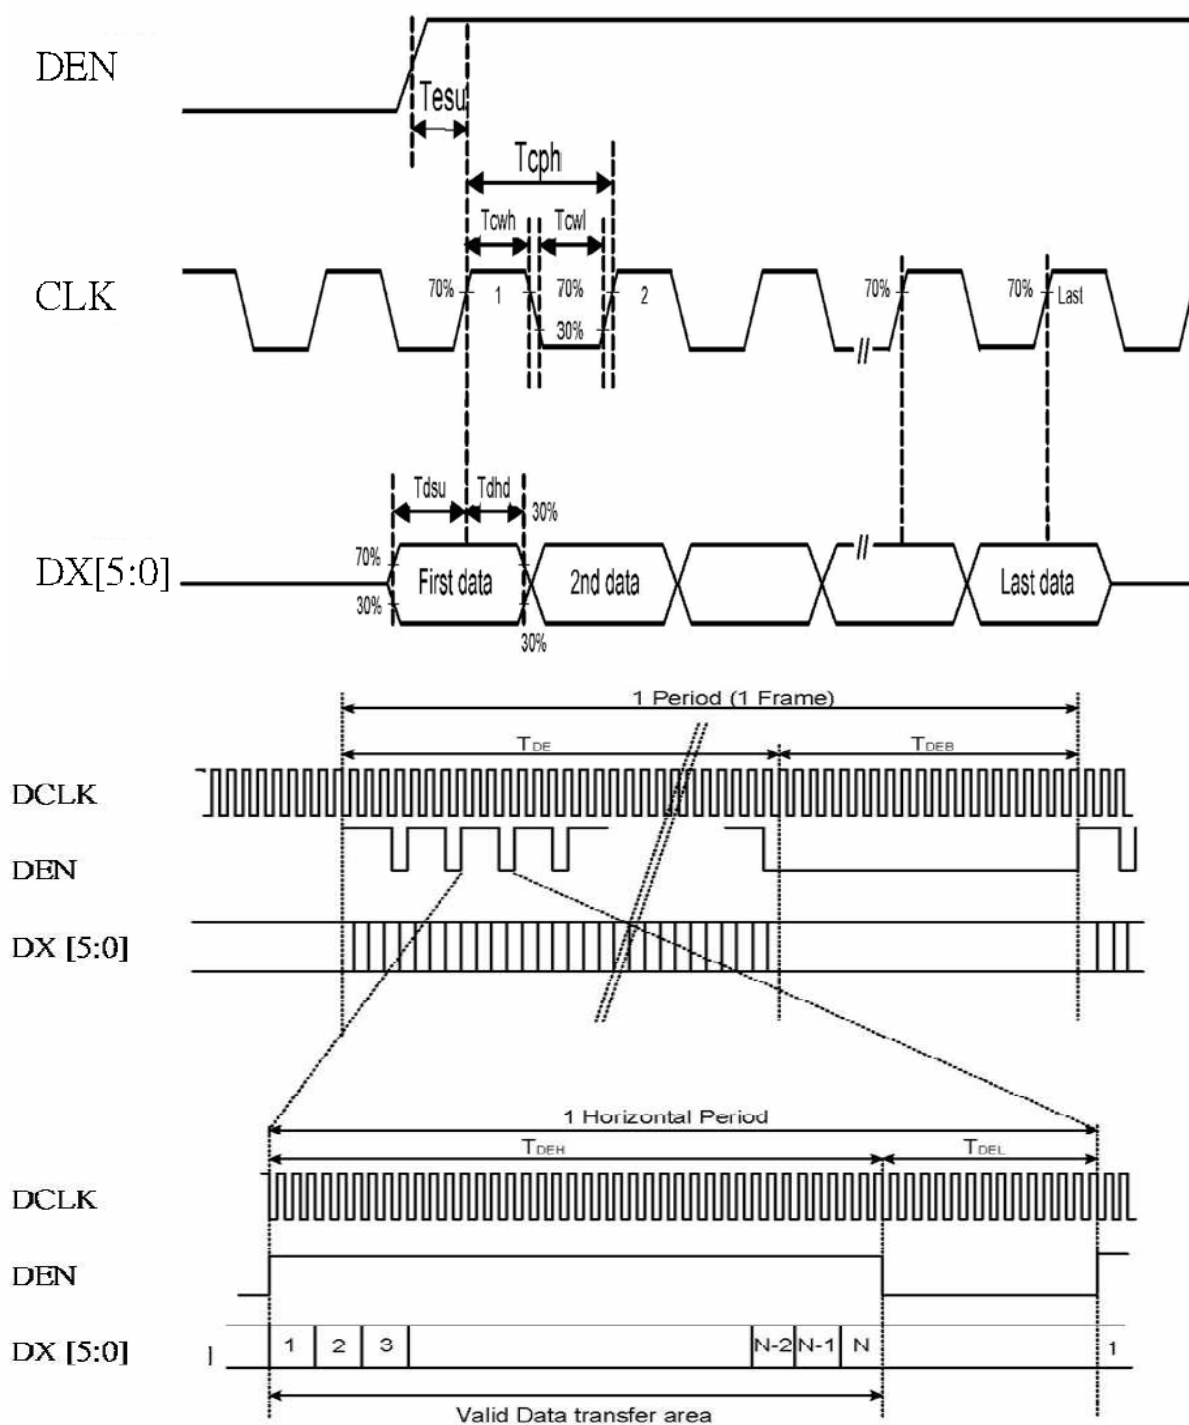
DEN

Tesu

Tcph

Tcwh

Tcwl

CLK

70%

1

70%

30%

2

70%

70%

Last

Tdsu

Tdhd

30%

70%

DX[5:0]

30%

First data

2nd data

Last data

30%

1 Period (1 Frame)

$T_{DE}$

$T_{DEB}$

DCLK

DEN

DX [5:0]

1 Horizontal Period

$T_{DEH}$

$T_{DEL}$

DCLK

DEN

DX [5:0]

1

2

3

N-2

N-1

N

1

Valid Data transfer area